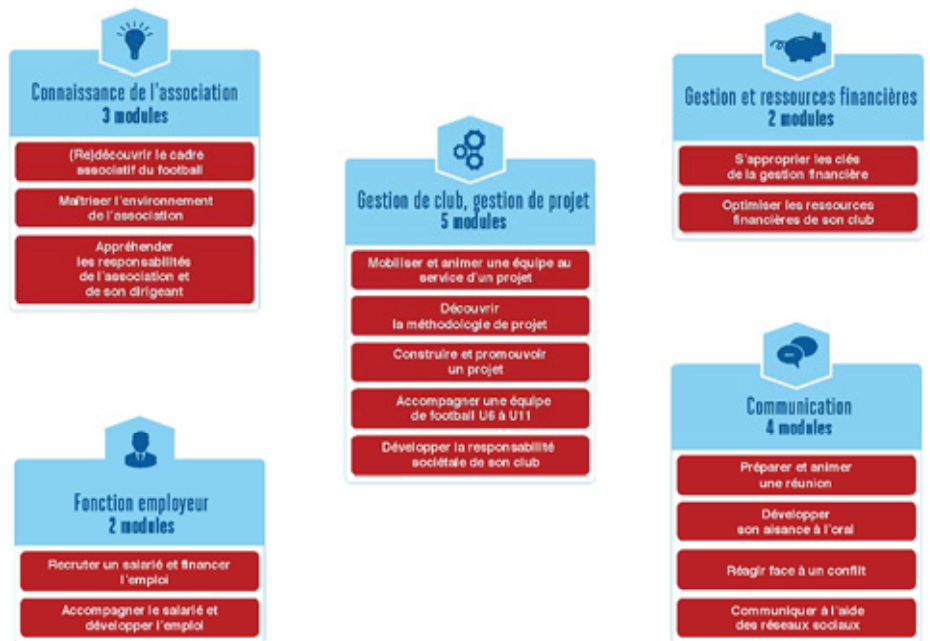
Connaissance de l'association
3 modules

(Re)découvrir le cadre associatif du football

Maîtriser l'environnement de l'association

Appréhender les responsabilités de l'association et de son dirigeant

Gestion de club, gestion de projet
5 modules

Mobiliser et animer une équipe au service d'un projet

Découvrir la méthodologie de projet

Construire et promouvoir un projet

Accompagner une équipe de football U6 à U11

Développer la responsabilité sociétale de son club

Gestion et ressources financières
2 modules

S'approprier les clés de la gestion financière

Optimiser les ressources financières de son club

Communication
4 modules

Préparer et animer une réunion

Développer son aisance à l'oral

Réagir face à un conflit

Communiquer à l'aide des réseaux sociaux

Fonction employeur
2 modules

Recruter un salarié et financer l'emploi

Accompagner le salarié et développer l'emploi